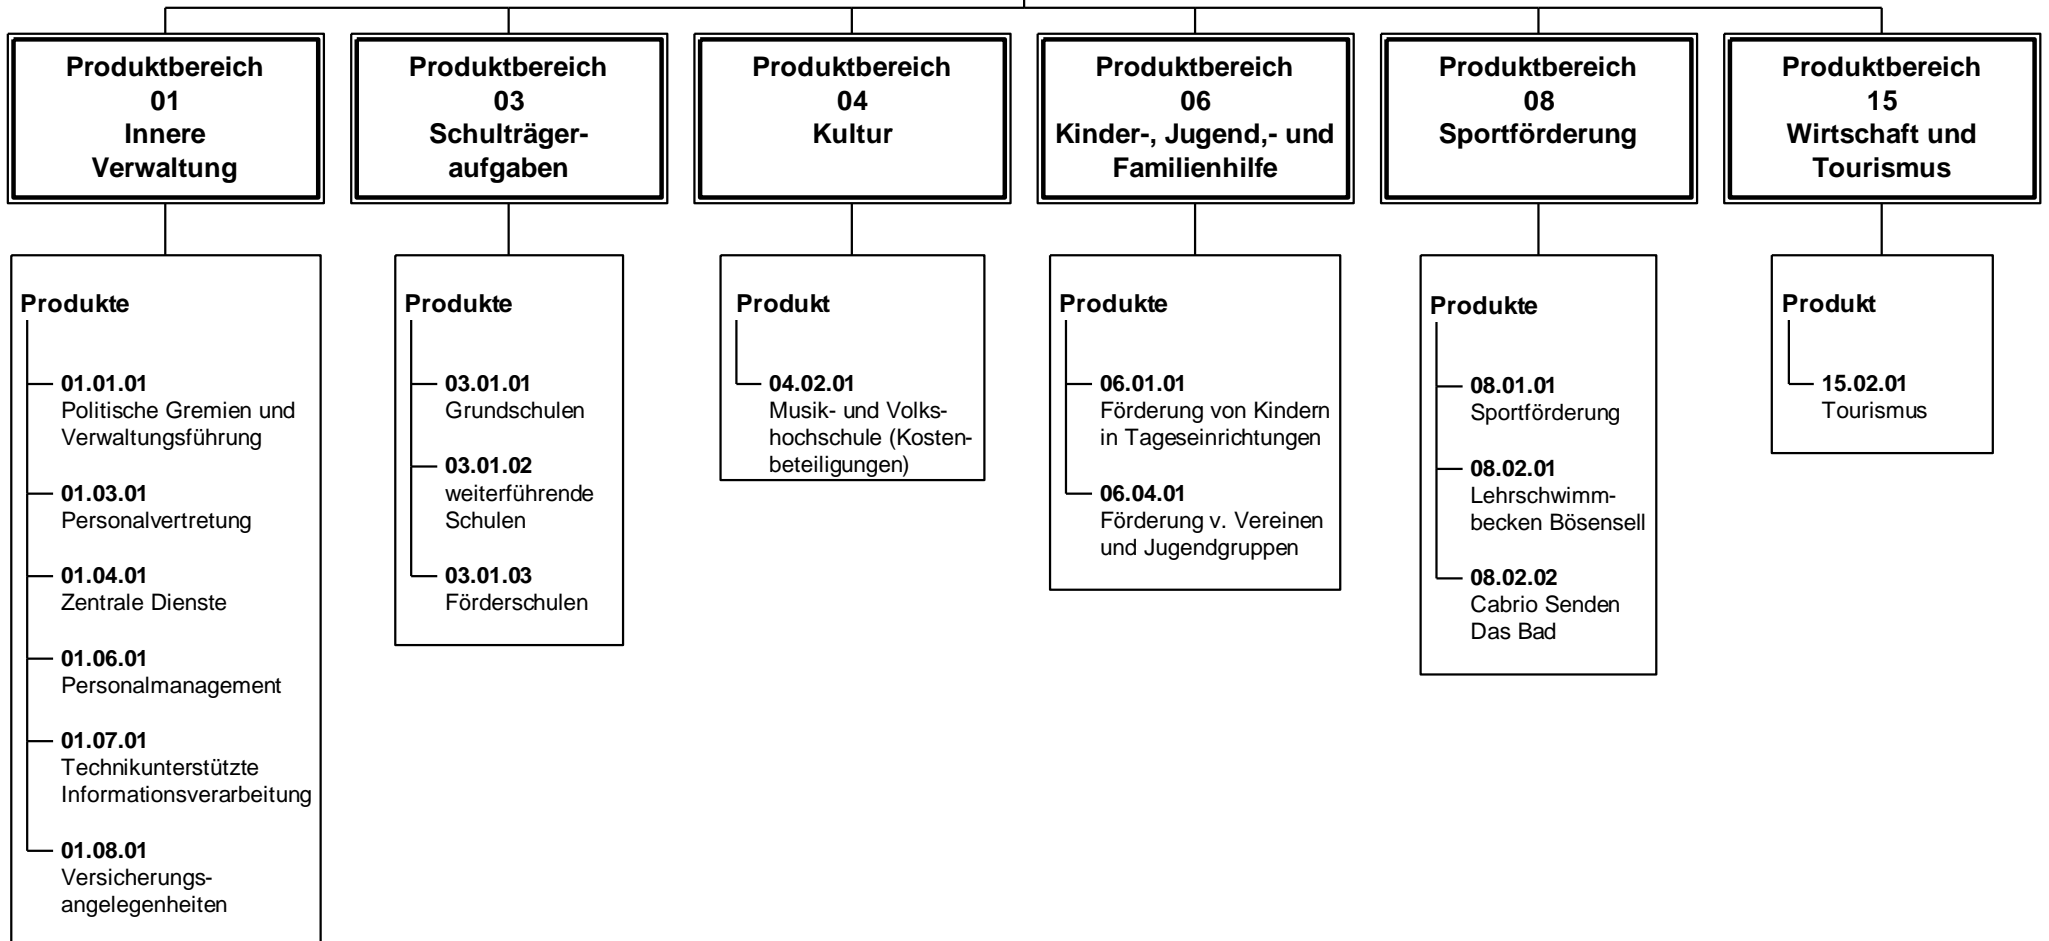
**Produktbereich 01 Innere Verwaltung**

Produkte

01.01.01
Politische Gremien und Verwaltungsführung

01.03.01
Personalvertretung

01.04.01
Zentrale Dienste

01.06.01
Personalmanagement

01.07.01
Technikunterstützte Informationsverarbeitung

01.08.01
Versicherungsangelegenheiten

**Produktbereich 03 Schulträgeraufgaben**

Produkte

03.01.01
Grundschulen

03.01.02
weiterführende Schulen

03.01.03
Förderschulen

**Produktbereich 04 Kultur**

Produkt

04.02.01
Musik- und Volkshochschule (Kostenbeteiligungen)

**Produktbereich 06 Kinder-, Jugend,- und Familienhilfe**

Produkte

06.01.01
Förderung von Kindern in Tageseinrichtungen

06.04.01
Förderung v. Vereinen und Jugendgruppen

**Produktbereich 08 Sportförderung**

Produkte

08.01.01
Sportförderung

08.02.01
Lehrschwimmbecken Bösensell

08.02.02
Cabrio Senden Das Bad

**Produktbereich 15 Wirtschaft und Tourismus**

Produkt

15.02.01
Tourismus